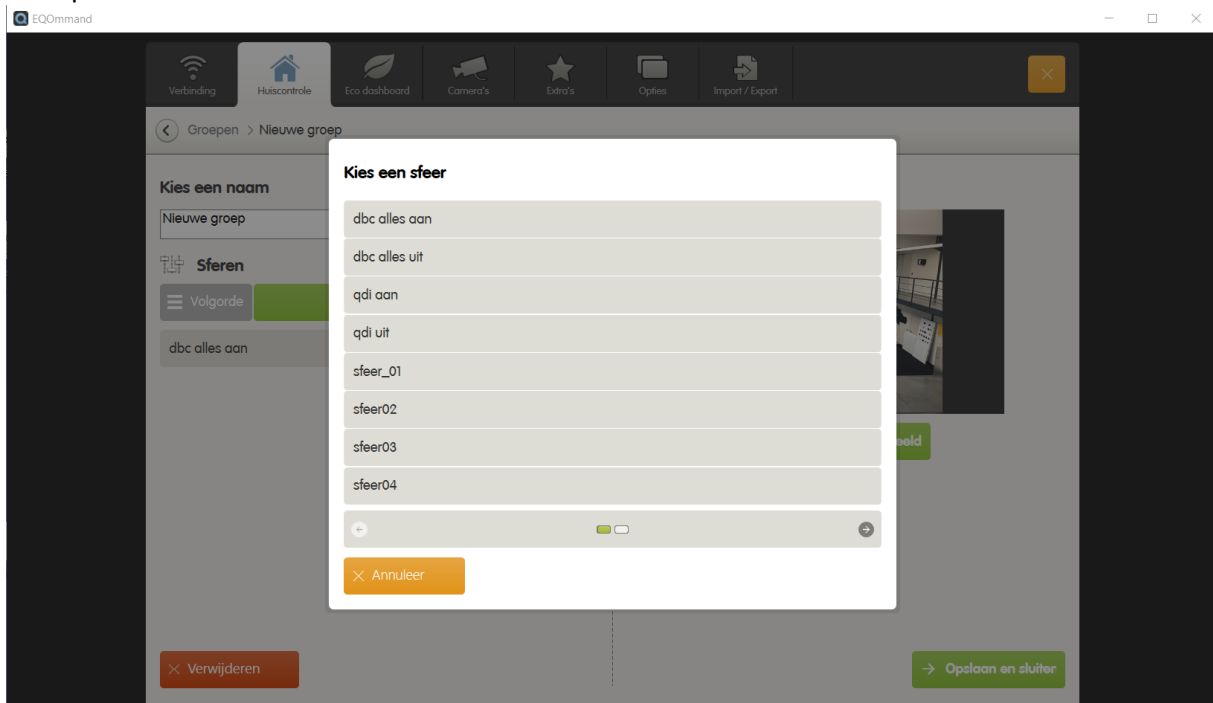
EQOmmand

Verbinding
Huiscontrole
Eco dashboard
Camera's
Extra's
Opties
Import / Export

Groepen > Nieuwe groep

Kies een naam
Nieuwe groep

Sferen
Volgorde

dbc alles aan

Kies een sfeer

dbc alles aan
dbc alles uit
qdi aan
qdi uit
sfeer_01
sfeer02
sfeer03
sfeer04

Annuleer

eeld

Verwijderen

Opslaan en sluiten